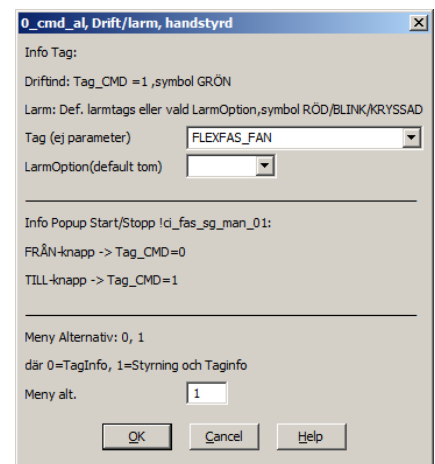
0_cmd_al, Drift/larm, handstyrd

Info Tag:

Driftind: Tag_CMD =1 ,symbol GRÖN

Larm: Def. larmtags eller vald LarmOption,symbol RÖD/BLINK/KRYSSAD

Tag (ej parameter)
FLEXFAS_FAN

LarmOption(default tom)

Info Popup Start/Stopp !ci_fas_sg_man_01:

FRÅN-knapp -> Tag_CMD=0

TILL-knapp -> Tag_CMD=1

Meny Alternativ: 0, 1

där 0=TagInfo, 1=Styrning och Taginfo

Meny alt.
1

OK Cancel Help